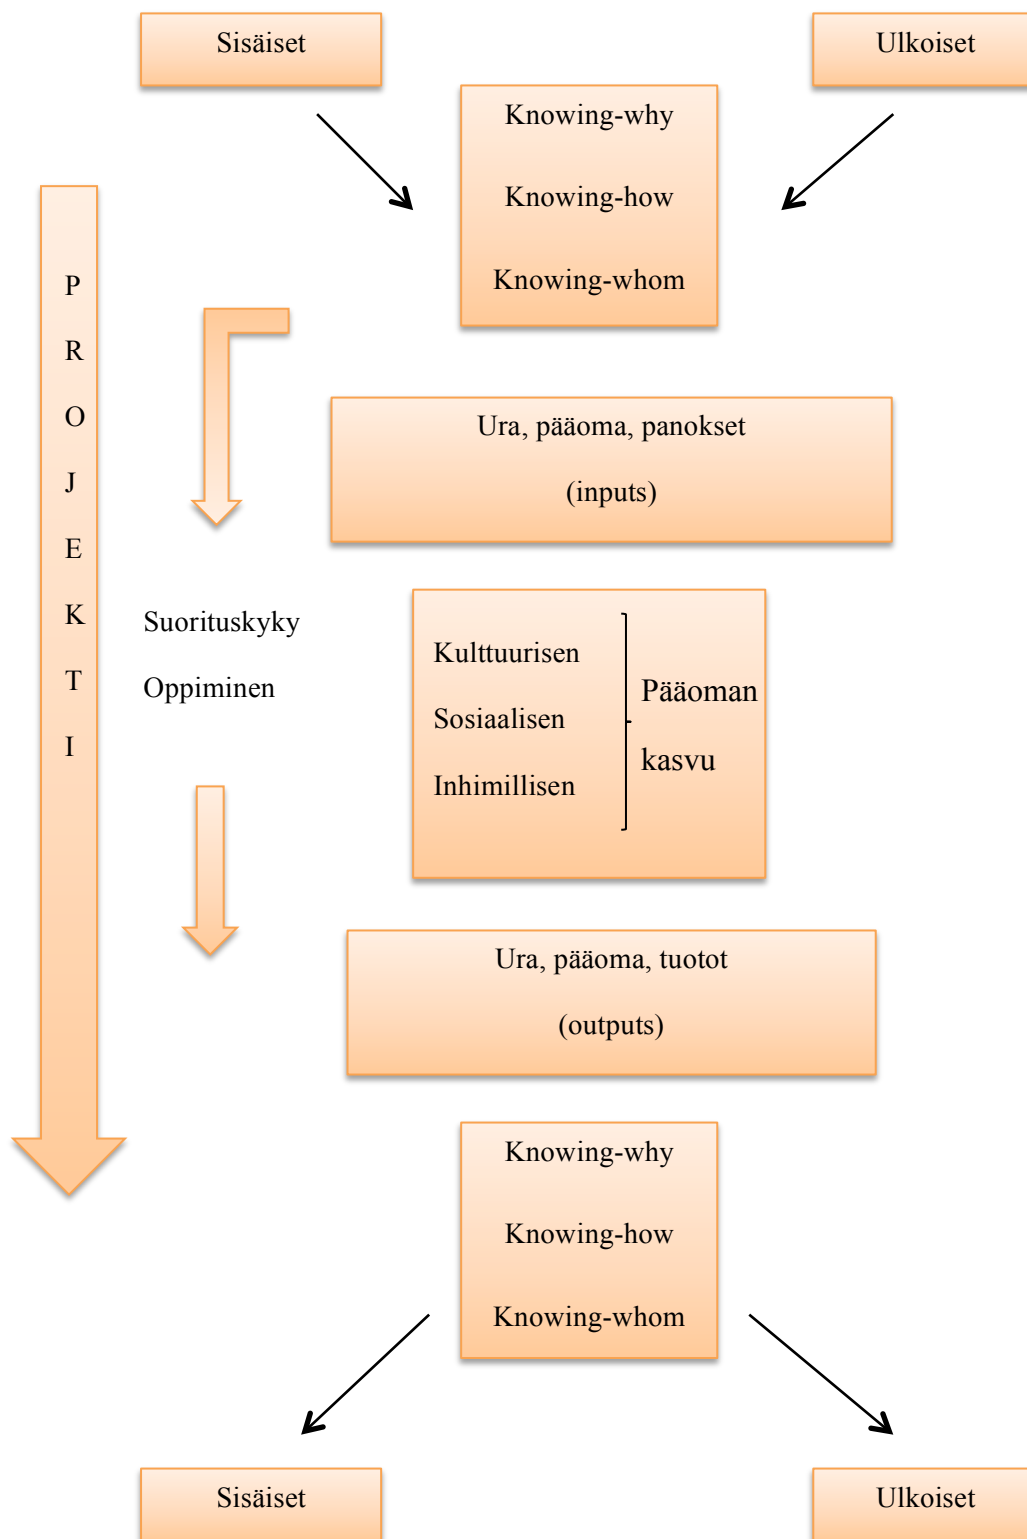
Sisäiset

Ulkoiset

Knowing-why

Knowing-how

Knowing-whom

P R O J E K T I

Ura, pääoma, panokset

(inputs)

Suorituskyky

Oppiminen

Kulttuurisen

Sosiaalisen

Inhimillisen

Pääoman

kasvu

Ura, pääoma, tuotot

(outputs)

Knowing-why

Knowing-how

Knowing-whom

Sisäiset

Ulkoiset